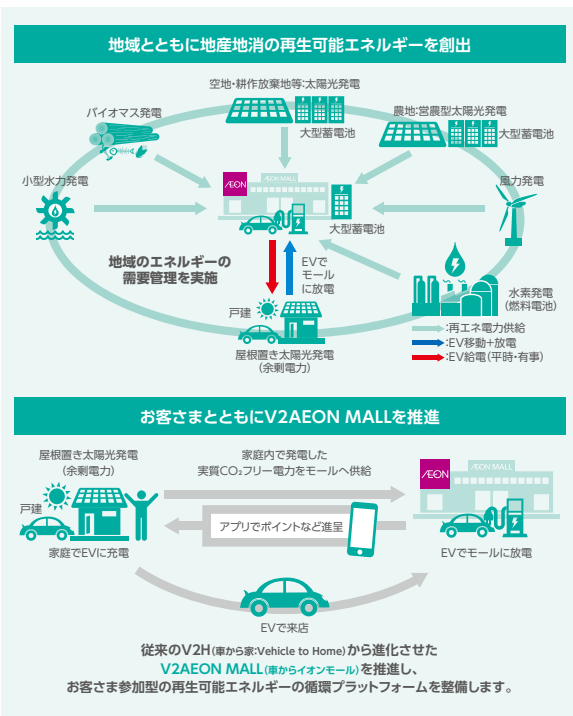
地域とともに地産地消の再生可能エネルギーを創出

空地・耕作放棄地等:太陽光発電

大型蓄電池

バイオマス発電

農地:営農型太陽光発電

大型蓄電池

小型水力発電

ÆON

ÆON MALL

風力発電

大型蓄電池

地域のエネルギーの需要管理を実施

EVでモールに放電

戸建

水素発電（燃料電池）

:再エネ電力供給

:EV移動+放電

:EV給電（平時・有事）

屋根置き太陽光発電（余剰電力）

お客さまとともにV2AEON MALLを推進

屋根置き太陽光発電（余剰電力）

家庭内で発電した実質$CO_2$フリー電力をモールへ供給

ÆON

ÆON MALL

戸建

アプリでポイントなど進呈

家庭でEVに充電

EVでモールに放電

EVで来店

従来のV2H（車から家:Vehicle to Home）から進化させたV2AEON MALL（車からイオンモール）を推進し、お客さま参加型の再生可能エネルギーの循環プラットフォームを整備します。